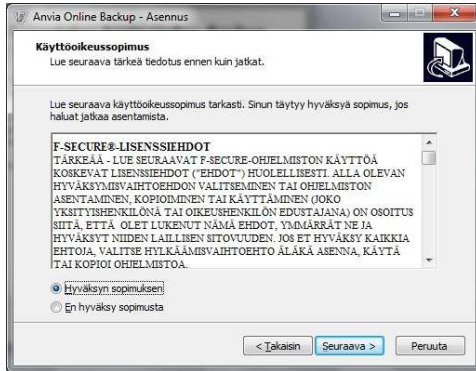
Anvia Online Backup - Asennus

Käyttöoikeussopimus
Lue seuraava tärkeä tiedotus ennen kuin jatkat.

Lue seuraava käyttöoikeussopimus tarkasti. Sinun täytyy hyväksyä sopimus, jos haluat jatkaa asentamista.

F-SECURE®-LISENSSIEHDOT
TÄRKEÄÄ - LUE SEURAAVAT F-SECURE-OHJELMISTON KÄYTTÖÄ KOSKEVAT LISENSSIEHDOT ("EHDOT") HUOLELLISESTI. ALLA OLEVAN HYVÄKSYMISVAIHTOEHDON VALITSEMINEN TAI OHJELMISTON ASENTAMINEN, KOPIOIMINEN TAI KÄYTTÄMINEN (JOKO YKSITYISHENKILÖNÄ TAI OIKEUSHENKILÖN EDUSTAJANA) ON OSOITUS SIITÄ, ETTÄ OLET LUKENUT NÄMÄ EHDOT, YMMÄRRÄT NE JA HYVÄKSYT NIIDEN LAILLISEN SITOVUUDEN. JOS ET HYVÄKSY KAIKKIA EHTOJA, VALITSE HYLKÄÄMISVAIHTOEHTO ÄLÄKÄ ASENNA, KÄYTÄ TAI KOPIOI OHJELMISTOA.

Hyväksyn sopimuksen
En hyväksy sopimusta

< Takaisin
Seuraava >
Peruuta